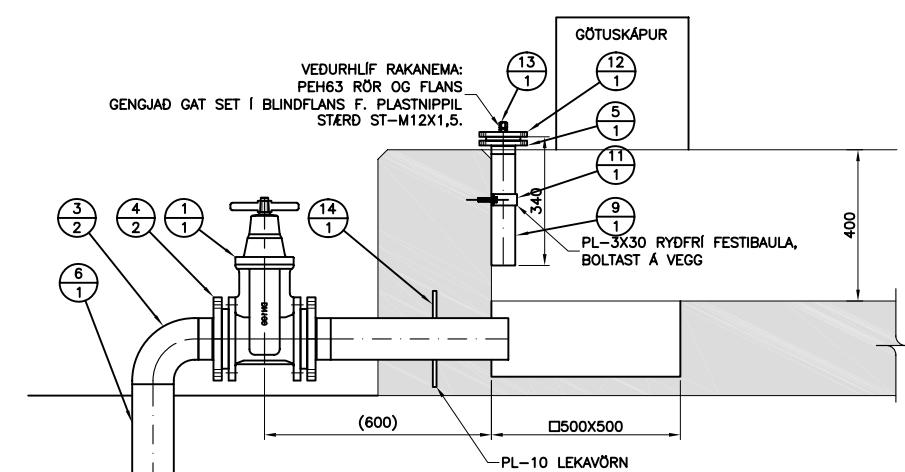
GÖTUSKÁPUR

VEÐURHLÍF RAKANEMA:
PEH63 RÖR OG FLANS
GENGJAÐ GAT SET Í BLINDFLANS F. PLASTNIPPIL
STÆRÐ ST-M12X1,5.

$\frac{13}{1}$

$\frac{12}{1}$

$\frac{5}{1}$

$\frac{11}{1}$

$\frac{9}{1}$

340

400

PL-3X30 RYÐFRÍ FESTIBAULA,
BOLTAST Á VEGG

$\frac{3}{2}$

$\frac{4}{2}$

$\frac{1}{1}$

$\frac{14}{1}$

$\frac{6}{1}$

(600)

□500X500

PL-10 LEKAVÖRN